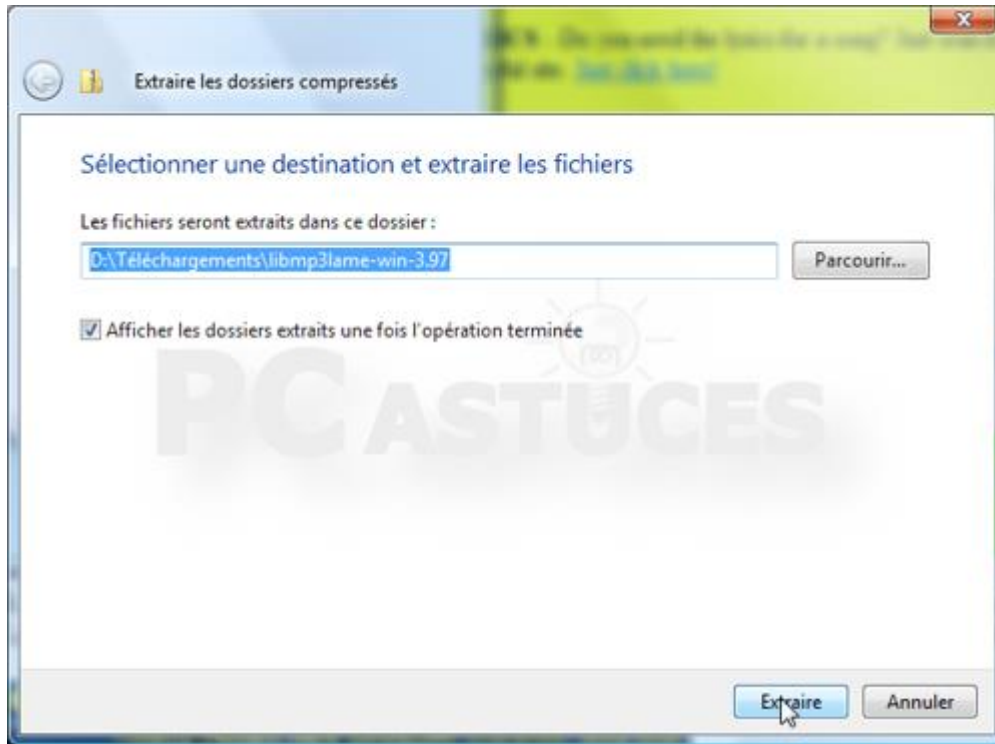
Extraire les dossiers compressés

Sélectionner une destination et extraire les fichiers

Les fichiers seront extraits dans ce dossier :

D:\Téléchargements\libmp3lame-win-3.97

Parcourir...

Afficher les dossiers extraits une fois l'opération terminée

PC ASTUCES

Extraire

Annuler